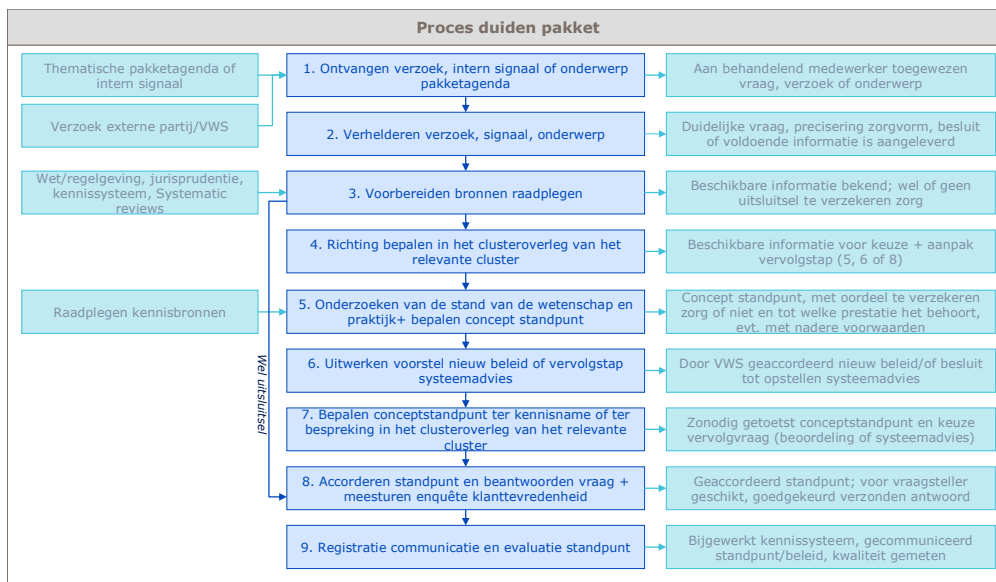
Proces duiden pakket

Thematische pakketagenda of intern signaal

Verzoek externe partij/VWS

1. Ontvangen verzoek, intern signaal of onderwerp pakketagenda

Aan behandelend medewerker toegewezen vraag, verzoek of onderwerp

2. Verhelderen verzoek, signaal, onderwerp

Duidelijke vraag, precisering zorgvorm, besluit of voldoende informatie is aangeleverd

Wet/regelgeving, jurisprudentie, kennissysteem, Systematic reviews

3. Voorbereiden bronnen raadplegen

Beschikbare informatie bekend; wel of geen uitsluitsel te verzekeren zorg

4. Richting bepalen in het clusteroverleg van het relevante cluster

Beschikbare informatie voor keuze + aanpak vervolgstap (5, 6 of 8)

Raadplegen kennisbronnen

5. Onderzoeken van de stand van de wetenschap en praktijk+ bepalen concept standpunt

Concept standpunt, met oordeel te verzekeren zorg of niet en tot welke prestatie het behoort, evt. met nadere voorwaarden

Wel uitsluitsel

6. Uitwerken voorstel nieuw beleid of vervolgstap systeemadvies

Door VWS geaccordeerd nieuw beleid/of besluit tot opstellen systeemadvies

7. Bepalen conceptstandpunt ter kennisname of ter bespreking in het clusteroverleg van het relevante cluster

Zonodig getoetst conceptstandpunt en keuze vervolgvraag (beoordeling of systeemadvies)

8. Accorderen standpunt en beantwoorden vraag + meesturen enquête klanttevredenheid

Geaccordeerd standpunt; voor vraagsteller geschikt, goedgekeurd verzonden antwoord

9. Registratie communicatie en evaluatie standpunt

Bijgewerkt kennissysteem, gecommuniceerd standpunt/beleid, kwaliteit gemeten